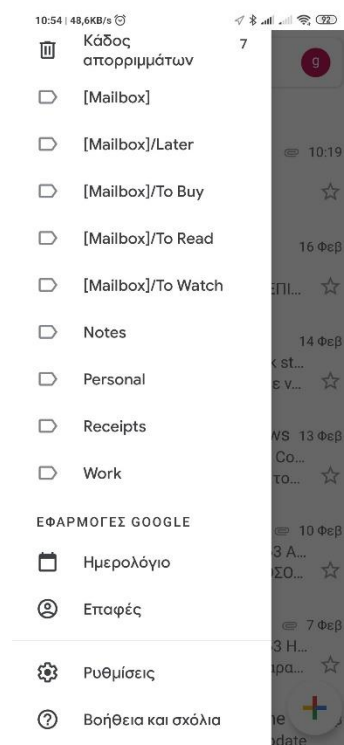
10:54 | 48,6KB/s
92

Κάδος απορριμμάτων 7

g

[Mailbox]

[Mailbox]/Later

10:19

[Mailbox]/To Buy

[Mailbox]/To Read

16 Φεβ

[Mailbox]/To Watch

ΞΠΙ...

Notes

14 Φεβ

Personal

k st...
ε ν...

Receipts

WS 13 Φεβ
Co...
το...

Work

ΕΦΑΡΜΟΓΕΣ GOOGLE

10 Φεβ
3 Α...
ΣΟ...

Ημερολόγιο

Επαφές

7 Φεβ
3 Η...
ρα...

Ρυθμίσεις

Βοήθεια και σχόλια

he
date